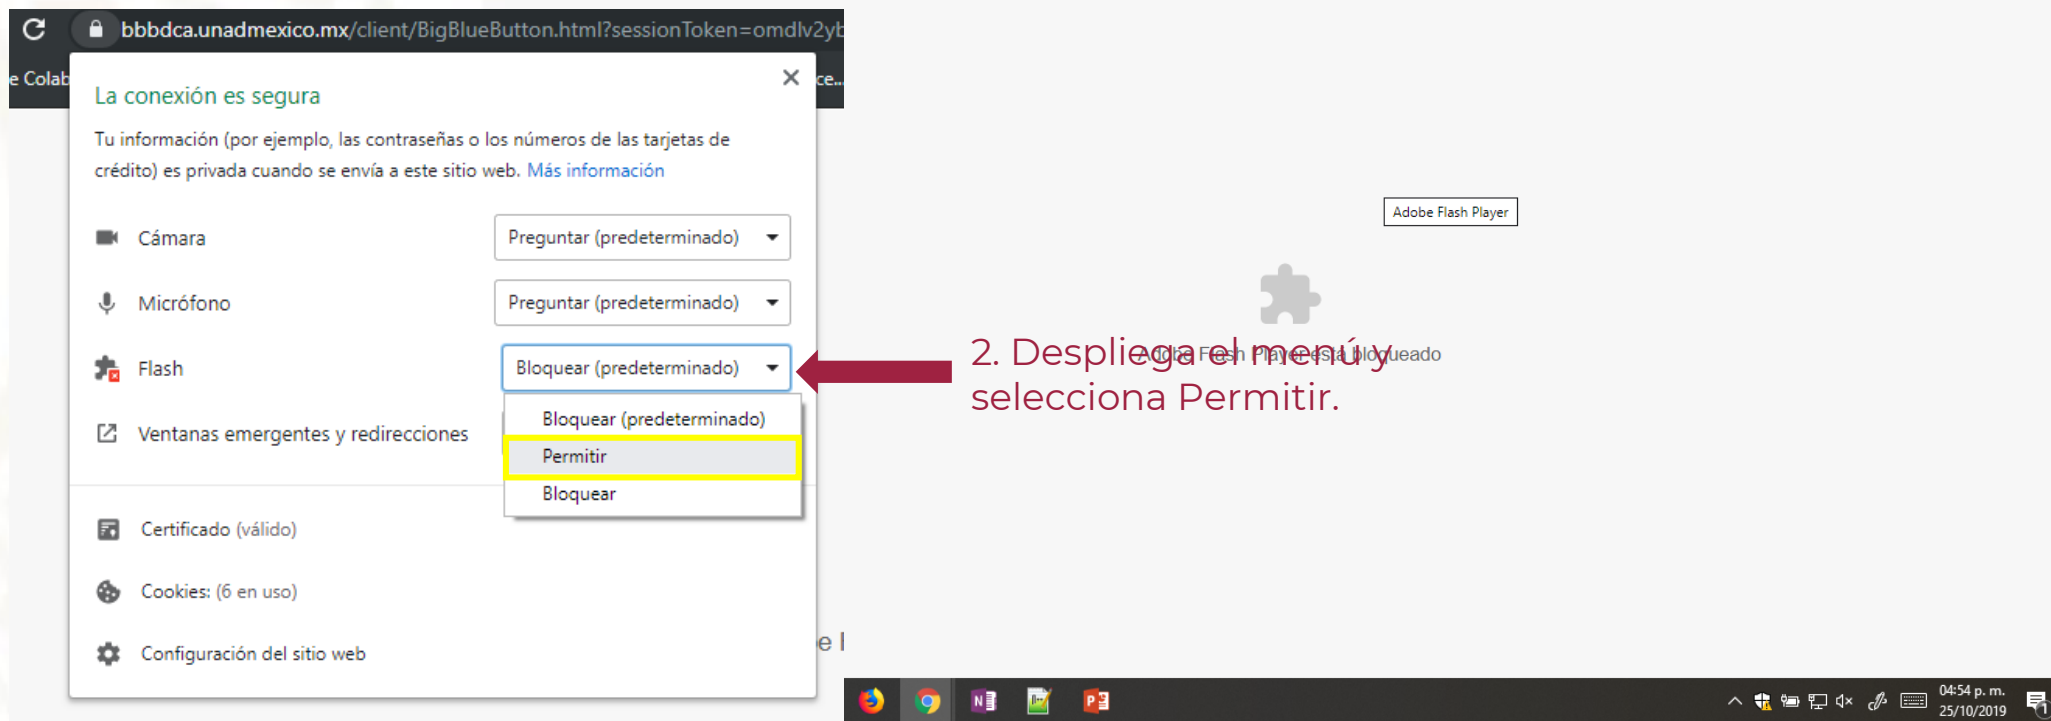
bbbdca.unadmexico.mx/client/BigBlueButton.html?sessionToken=omdlv2yb

e Colab

ce...

La conexión es segura

Tu información (por ejemplo, las contraseñas o los números de las tarjetas de crédito) es privada cuando se envía a este sitio web. Más información

Cámara Preguntar (predeterminado)

Micrófono Preguntar (predeterminado)

Flash Bloquear (predeterminado)

Bloquear (predeterminado)
Permitir
Bloquear

Ventanas emergentes y redirecciones

Certificado (válido)

Cookies: (6 en uso)

Configuración del sitio web

Adobe Flash Player

Adobe Flash Player está bloqueado

2. Despliega el menú y selecciona Permitir.

e l

04:54 p. m.
25/10/2019